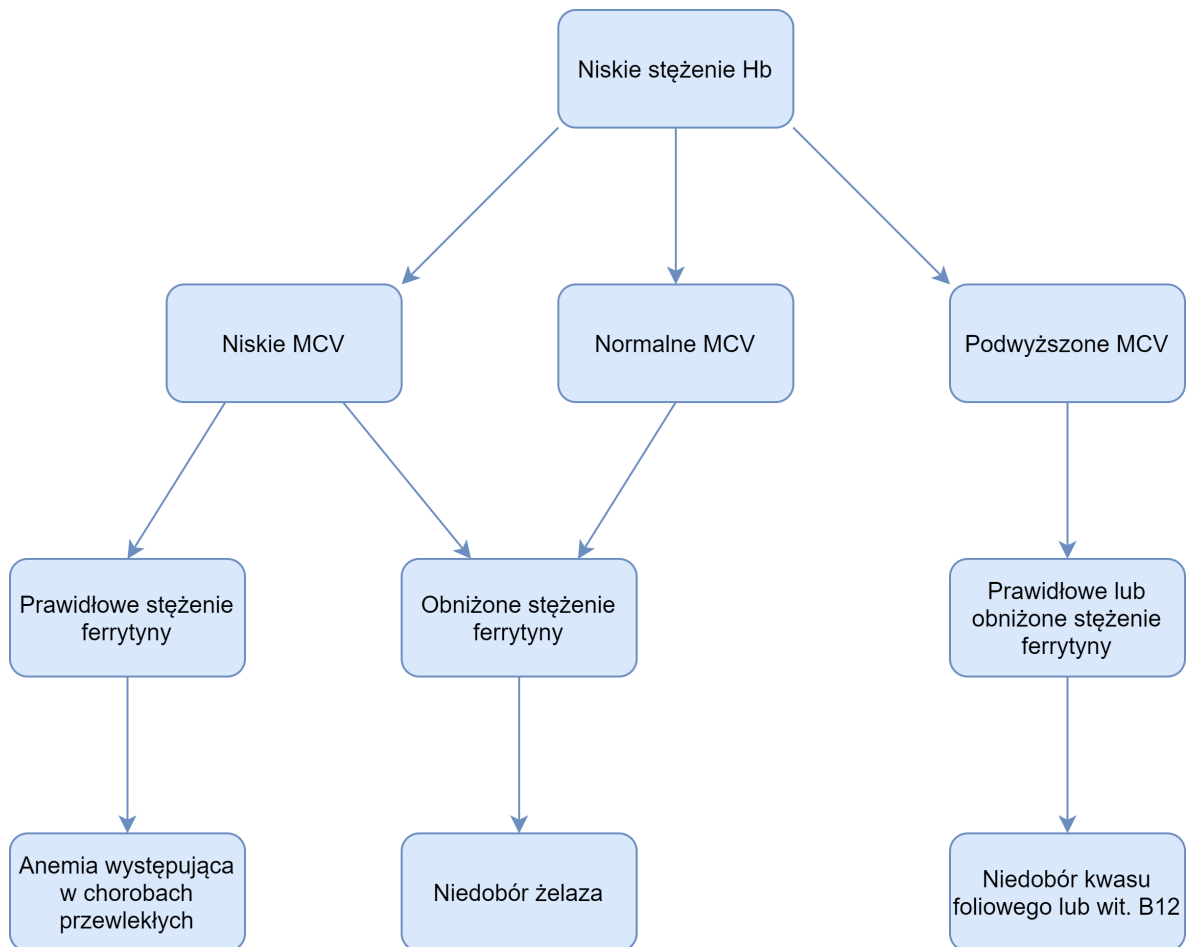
Niskie stężenie Hb

Niskie MCV

Normalne MCV

Podwyższone MCV

Prawidłowe stężenie ferrytyny

Obniżone stężenie ferrytyny

Prawidłowe lub obniżone stężenie ferrytyny

Anemia występująca w chorobach przewlekłych

Niedobór żelaza

Niedobór kwasu foliowego lub wit. B12